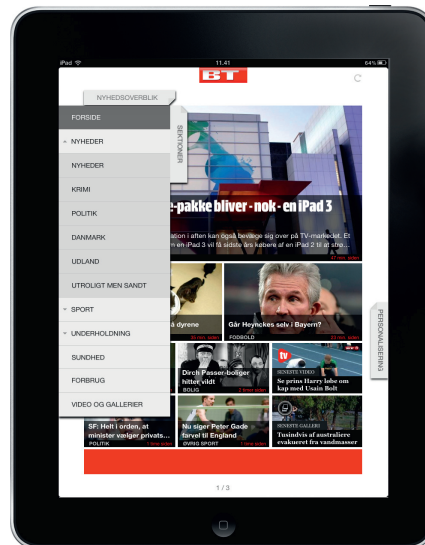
iPad
11.41
64 %
BT
NYHEDSOVERBLIK
FORSIDE
NYHEDER
NYHEDER
KRIMI
POLITIK
DANMARK
UDLAND
UTROLIGT MEN SANDT
SPORT
UNDERHOLDNING
SUNDHED
FORBRUG
VIDEO OG GALLERIER
SEKTIONER
e-pakke bliver - nok - en iPad 3
i aften kan også bevæge sig over på TV-markedet. Et
en iPad 3 vil få sidste års købere af en iPad 2 til at sbe...
å dyrene
Går Heynckes selv i Bayern?
FODBOLD
PERSONALISERING
Dirch Passer-boliger hitter vildt
BOLIG
tv
SENESTE VIDEO
Se prins Harry løbe om kap med Usain Bolt
SF: Helt i orden, at minister vælger privats...
POLITIK
Nu siger Peter Gade farvel til England
ØVRIG SPORT
SENESTE GALLERI
Tusindvis af australiere evakueret fra vandmasser
1 / 3